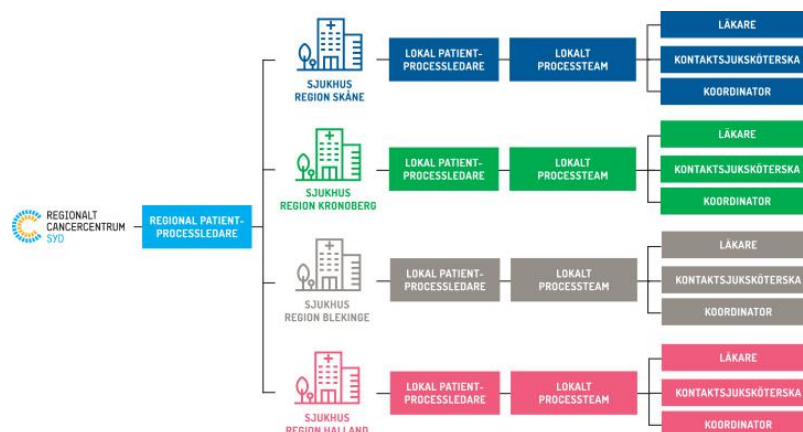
REGIONALT CANCERCENTRUM SYD

REGIONAL PATIENT-PROCESSLEDARE

SJUKHUS REGION SKÅNE

LOKAL PATIENT-PROCESSLEDARE

LOKALT PROCESSTEAM

LÄKARE

KONTAKTSJUKSKÖTERSKA

KOORDINATOR

SJUKHUS REGION KRONOBERG

LOKAL PATIENT-PROCESSLEDARE

LOKALT PROCESSTEAM

LÄKARE

KONTAKTSJUKSKÖTERSKA

KOORDINATOR

SJUKHUS REGION BLEKINGE

LOKAL PATIENT-PROCESSLEDARE

LOKALT PROCESSTEAM

LÄKARE

KONTAKTSJUKSKÖTERSKA

KOORDINATOR

SJUKHUS REGION HALLAND

LOKAL PATIENT-PROCESSLEDARE

LOKALT PROCESSTEAM

LÄKARE

KONTAKTSJUKSKÖTERSKA

KOORDINATOR